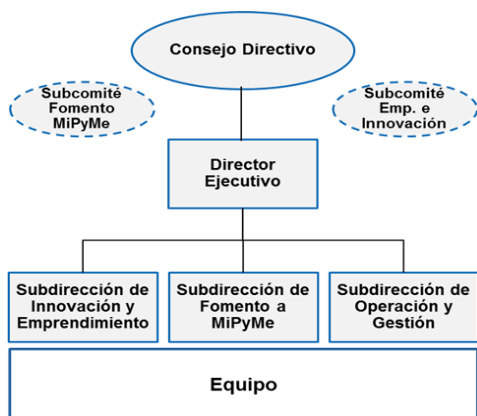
Consejo Directivo

Subcomité Fomento MiPyMe

Subcomité Emp. e Innovación

Director Ejecutivo

Subdirección de Innovación y Emprendimiento

Subdirección de Fomento a MiPyMe

Subdirección de Operación y Gestión

Equipo